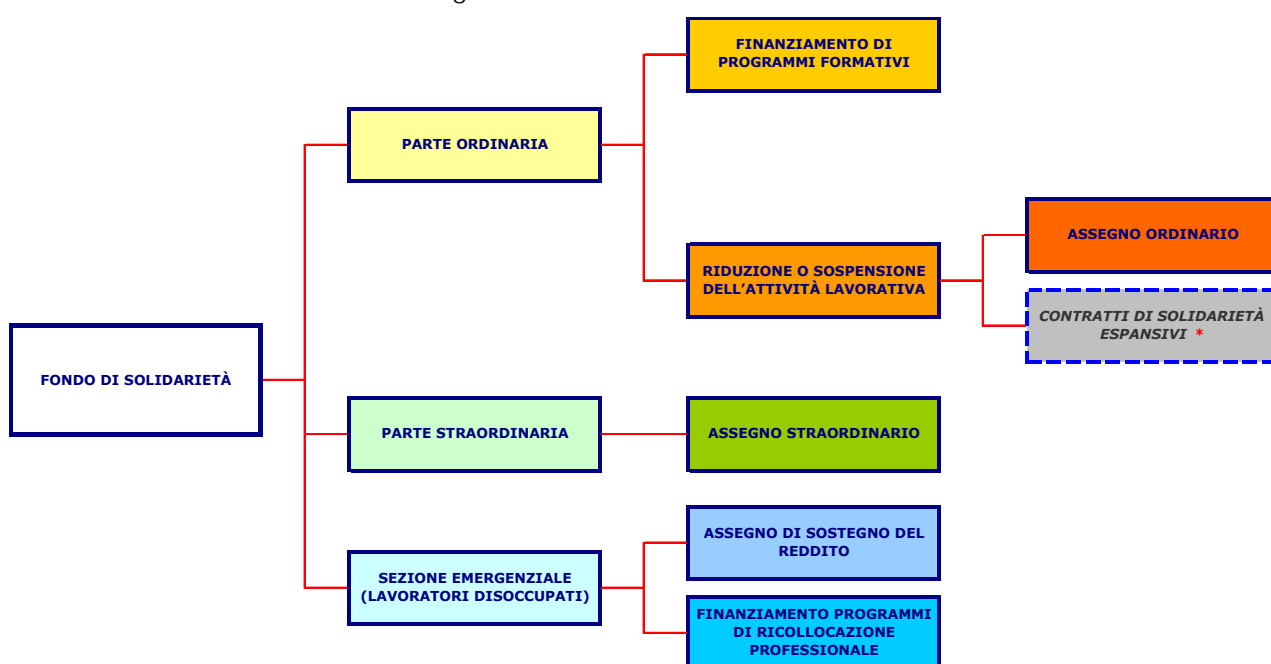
FONDO DI SOLIDARIETÀ

PARTE ORDINARIA

FINANZIAMENTO DI PROGRAMMI FORMATIVI

RIDUZIONE O SOSPENSIONE DELL'ATTIVITÀ LAVORATIVA

ASSEGNO ORDINARIO

CONTRATTI DI SOLIDARIETÀ ESPANSIVI *

PARTE STRAORDINARIA

ASSEGNO STRAORDINARIO

SEZIONE EMERGENZIALE (LAVORATORI DISOCCUPATI)

ASSEGNO DI SOSTEGNO DEL REDDITO

FINANZIAMENTO PROGRAMMI DI RICOLLOCAZIONE PROFESSIONALE